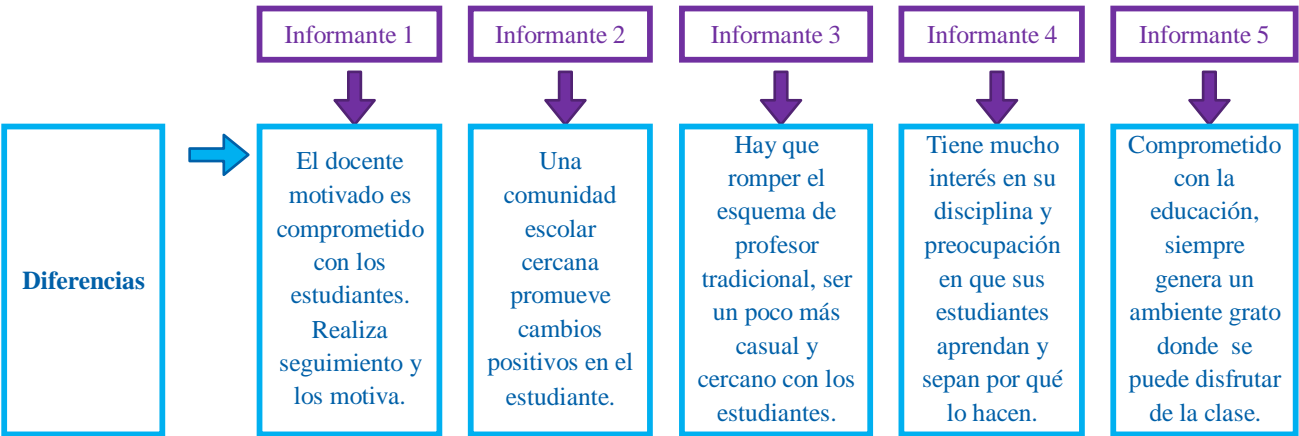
Informante 1

Informante 2

Informante 3

Informante 4

Informante 5

Diferencias

El docente motivado es comprometido con los estudiantes. Realiza seguimiento y los motiva.

Una comunidad escolar cercana promueve cambios positivos en el estudiante.

Hay que romper el esquema de profesor tradicional, ser un poco más casual y cercano con los estudiantes.

Tiene mucho interés en su disciplina y preocupación en que sus estudiantes aprendan y sepan por qué lo hacen.

Comprometido con la educación, siempre genera un ambiente grato donde se puede disfrutar de la clase.